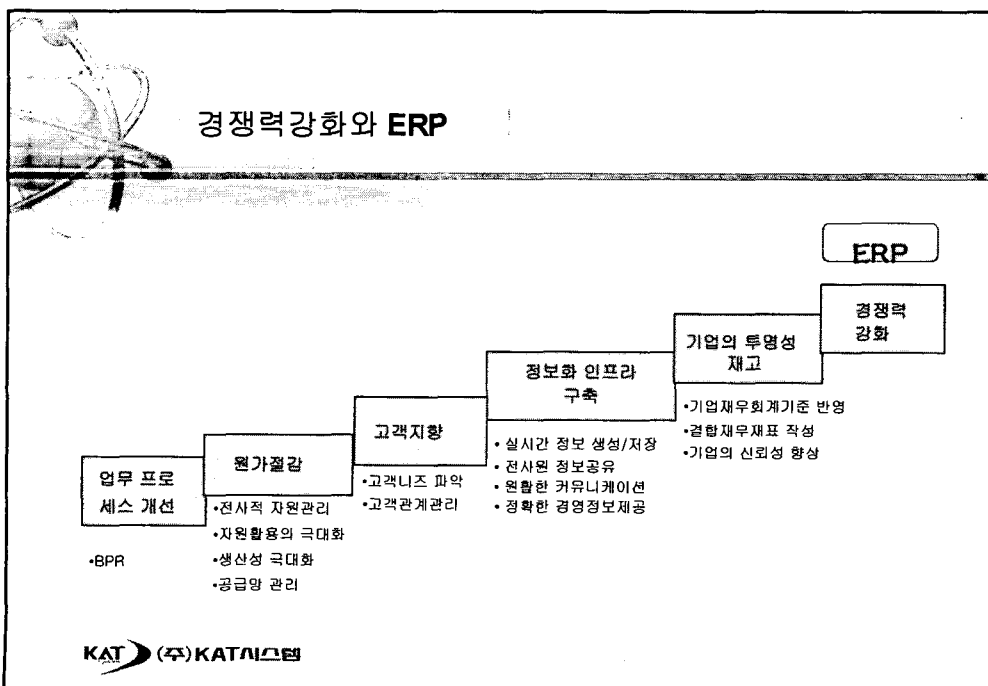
경쟁력강화와 ERP

ERP

업무 프로 세스 개선

•BPR

원가절감

•전사적 자원관리
•자원활용의 극대화
•생산성 극대화
•공급망 관리

고객지향

•고객니즈 파악
•고객관계관리

정보화 인프라 구축

• 실시간 정보 생성/저장
• 전사원 정보공유
• 원활한 커뮤니케이션
• 정확한 경영정보제공

기업의 투명성 재고

•기업재무회계기준 반영
•결합재무재표 작성
•기업의 신뢰성 향상

경쟁력 강화

KAT (주)KAT시스템